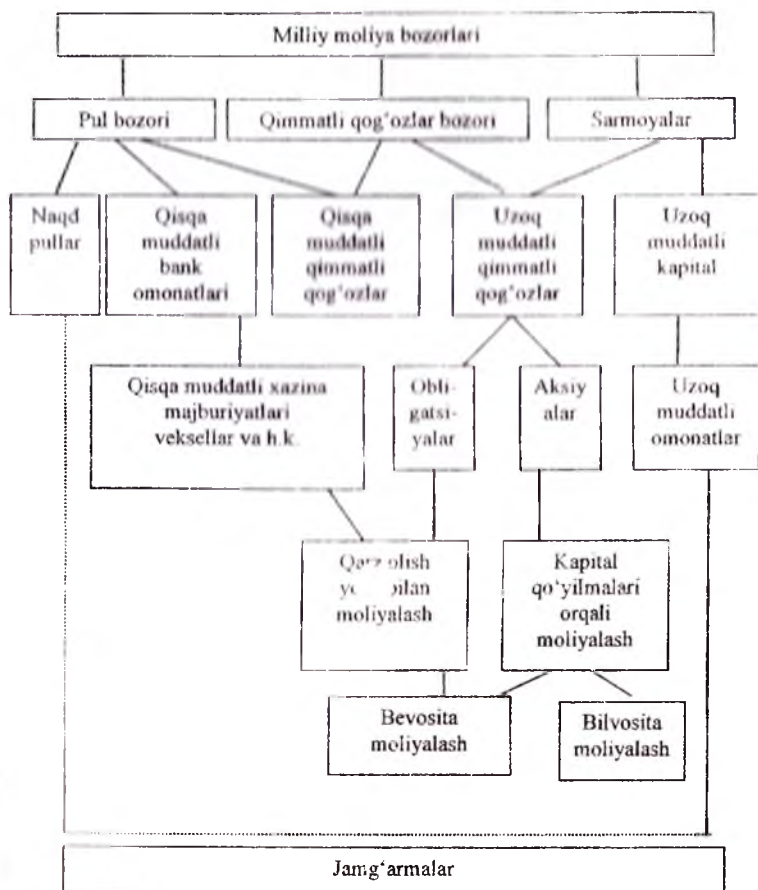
Milliy moliya bozorlari

Pul bozori

Qimmatli qog'ozlar bozori

Sarmoyalar

Naqd pullar

Qisqa muddatli bank omonatlari

Qisqa muddatli qimmatli qog'ozlar

Uzoq muddatli qimmatli qog'ozlar

Uzoq muddatli kapital

Qisqa muddatli xazina majburiyatlari veksellar va h.k.

Obligatsiyalar

Aksiyalar

Uzoq muddatli omonatlar

Qarz olish yo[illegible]ilan moliyalash

Kapital qo'yilmalari orqali moliyalash

Bevosita moliyalash

Bilvosita moliyalash

Jamg'armalar